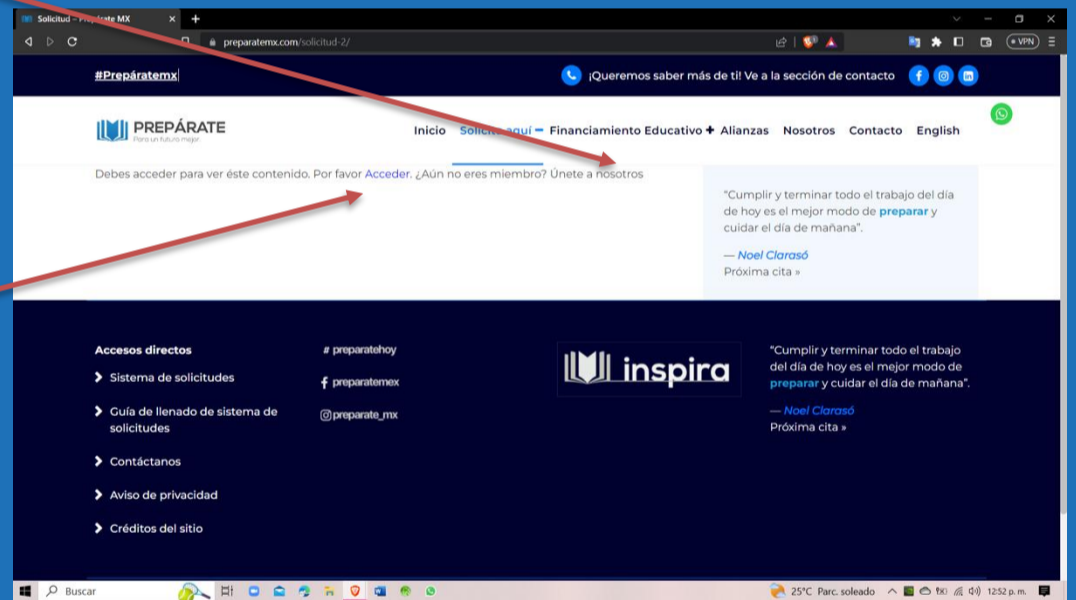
Solicitud – Prepárate MX
preparatemx.com/solicitud-2/
VPN

#Prepáratemx

¡Queremos saber más de ti! Ve a la sección de contacto

PREPÁRATE
Para un futuro mejor

Inicio Solicita aquí Financiamiento Educativo Alianzas Nosotros Contacto English

Debes acceder para ver éste contenido. Por favor Acceder. ¿Aún no eres miembro? Únete a nosotros

"Cumplir y terminar todo el trabajo del día de hoy es el mejor modo de preparar y cuidar el día de mañana".

— Noel Clarasó
Próxima cita »

Accesos directos
Sistema de solicitudes
Guía de llenado de sistema de solicitudes
Contáctanos
Aviso de privacidad
Créditos del sitio

# preparatehoy
preparatemex
preparate_mx

inspira

"Cumplir y terminar todo el trabajo del día de hoy es el mejor modo de preparar y cuidar el día de mañana".

— Noel Clarasó
Próxima cita »

Buscar
25°C Parc. soleado
12:52 p. m.